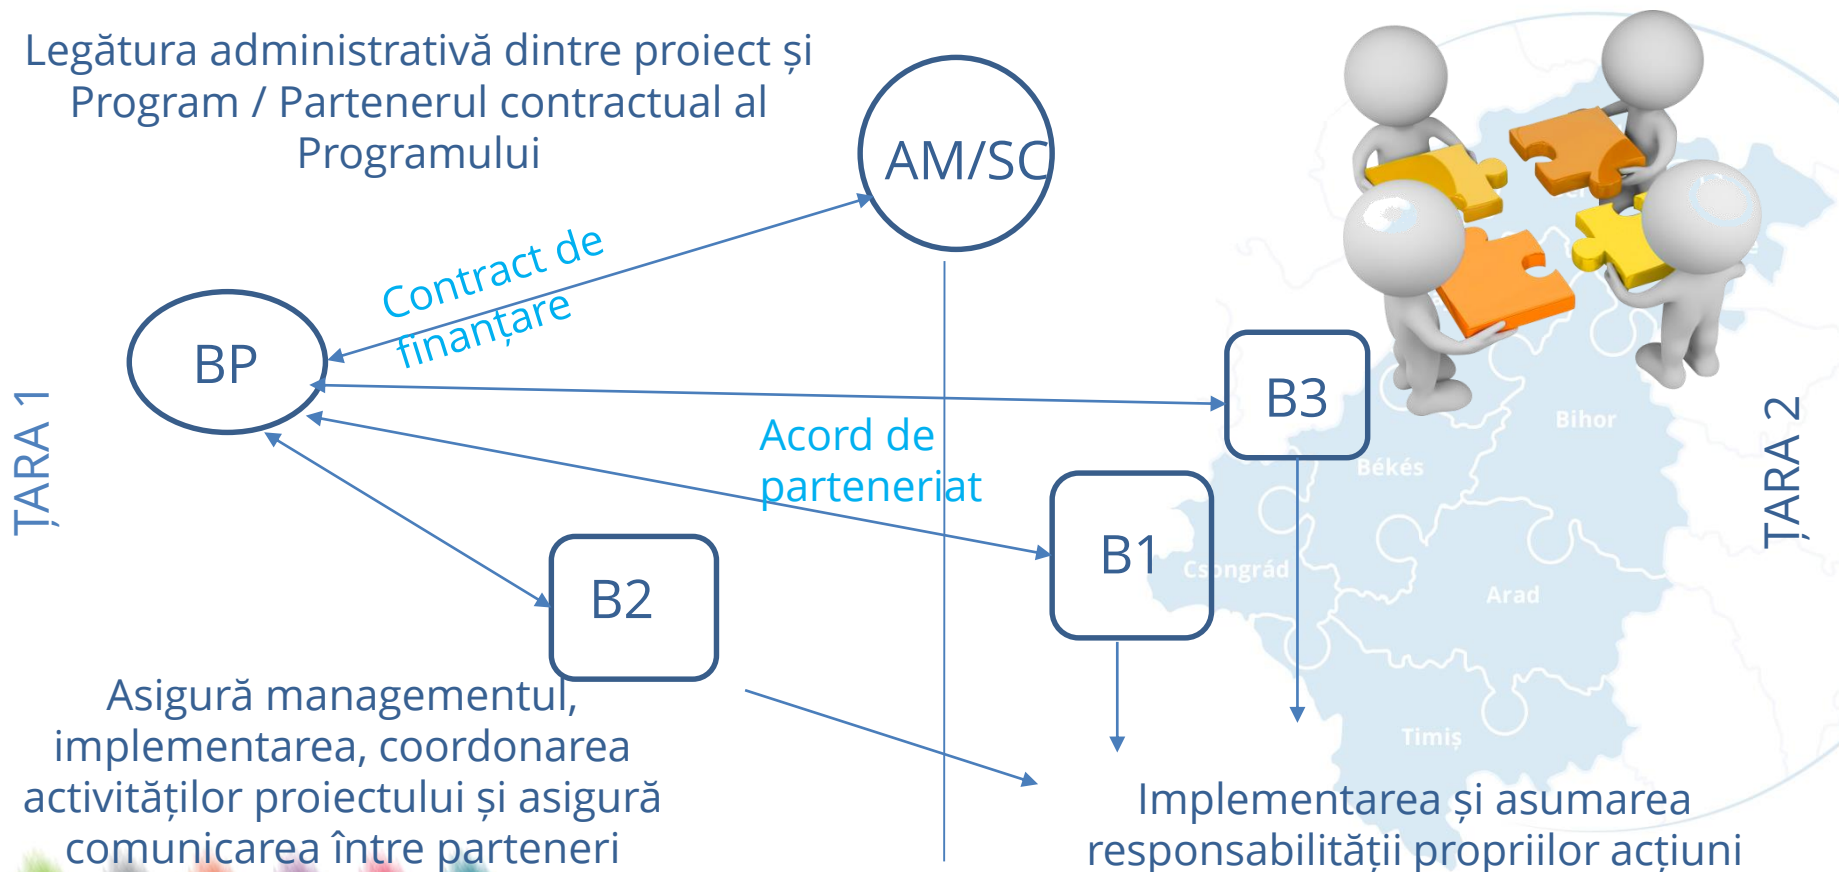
Legătura administrativă dintre proiect și Program / Partenerul contractual al Programului

AM/SC

Contract de finanțare

BP

ȚARA 1

B3

Acord de parteneriat

B1

B2

ȚARA 2

Bihor

Békés

Csongrád

Arad

Timiș

Asigură managementul, implementarea, coordonarea activităților proiectului și asigură comunicarea între parteneri

Implementarea și asumarea responsabilității propriilor acțiuni